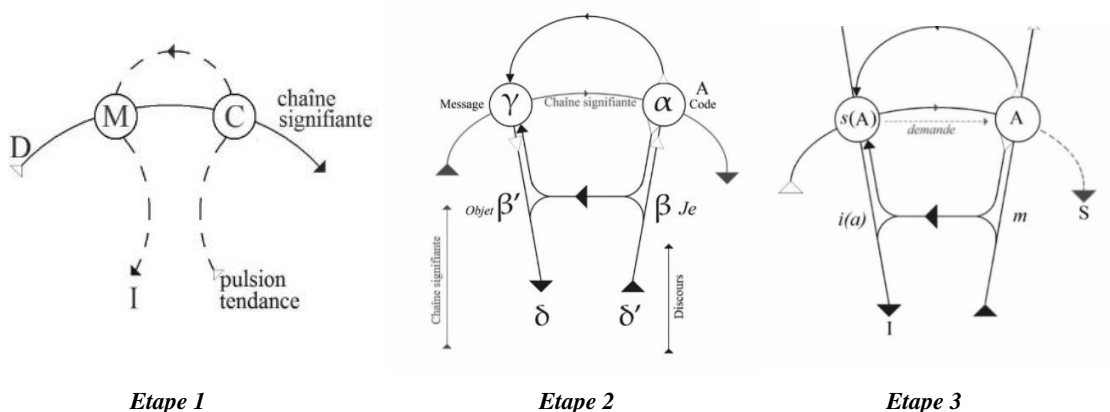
M C chaîne signifiante
D
I
pulsion tendance

Message $\gamma$ Chaîne signifiante $\alpha$ A Code
Objet $\beta'$ $\beta$ Je
Chaîne signifiante
$\delta$ $\delta'$
Discours

$s(A)$ A
demande
S
$i(a)$ $m$
I

Etape 1

Etape 2

Etape 3